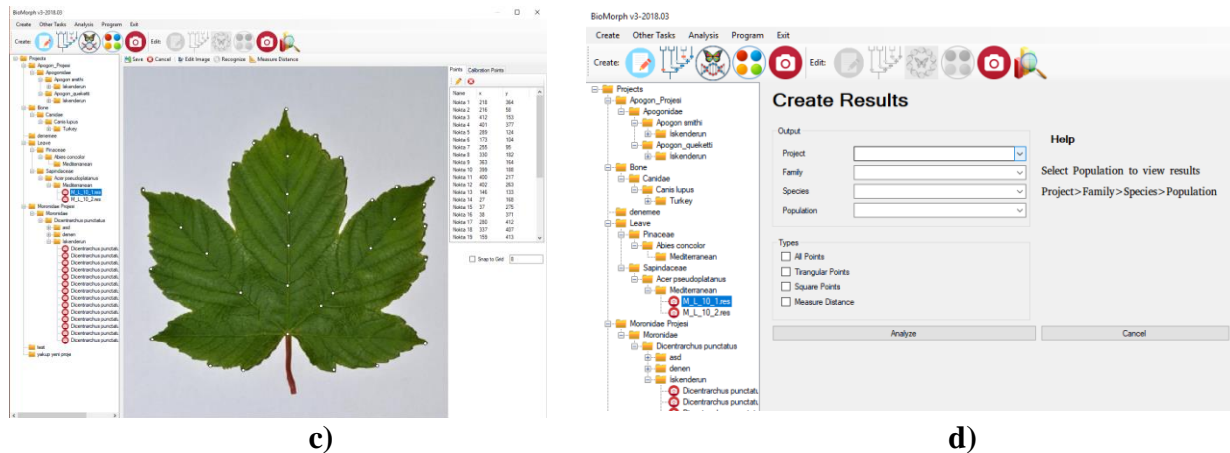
BioMorph v3-2018.03

Create Other Tasks Analysis Program Exit

Create: Edit:

Save Cancel Edit Image Recognize Measure Distance

Projects
Apogon_Projesi
Apogonidae
Apogon smithi
Iskenderun
Apogon_quekketi
Iskenderun
Bone
Canidae
Canis lupus
Turkey
denemee
Leave
Pinaceae
Abies concolor
Mediterranean
Sapindaceae
Acer pseudoplatanus
Mediterranean
M_L_10_1.res
M_L_10_2.res
Moronidae Projesi
Moronidae
Dicentrarchus punctatus
asd
denen
Iskenderun
Dicentrarchus punctatus
Dicentrarchus punctatus
Dicentrarchus punctatus
Dicentrarchus punctatus
Dicentrarchus punctatus
Dicentrarchus punctatus
Dicentrarchus punctatus
Dicentrarchus punctatus
Dicentrarchus punctatus
Dicentrarchus punctatus
Dicentrarchus punctatus
Dicentrarchus punctatus
test
yakup yeni proje

Points Calibration Points

| Name | x | y |
|---|---|---|
| Nokta 1 | 218 | 364 |
| Nokta 2 | 216 | 58 |
| Nokta 3 | 412 | 153 |
| Nokta 4 | 401 | 377 |
| Nokta 5 | 289 | 124 |
| Nokta 6 | 173 | 154 |
| Nokta 7 | 255 | 95 |
| Nokta 8 | 330 | 182 |
| Nokta 9 | 363 | 164 |
| Nokta 10 | 399 | 188 |
| Nokta 11 | 400 | 217 |
| Nokta 12 | 402 | 263 |
| Nokta 13 | 146 | 133 |
| Nokta 14 | 27 | 168 |
| Nokta 15 | 37 | 275 |
| Nokta 16 | 38 | 371 |
| Nokta 17 | 280 | 412 |
| Nokta 18 | 337 | 407 |
| Nokta 19 | 159 | 413 |

Snap to Grid 8

c)

BioMorph v3-2018.03

Create Other Tasks Analysis Program Exit

Create: Edit:

Projects
Apogon_Projesi
Apogonidae
Apogon smithi
Iskenderun
Apogon_quekketi
Iskenderun
Bone
Canidae
Canis lupus
Turkey
denemee
Leave
Pinaceae
Abies concolor
Mediterranean
Sapindaceae
Acer pseudoplatanus
Mediterranean
M_L_10_1.res
M_L_10_2.res
Moronidae Projesi
Moronidae
Dicentrarchus punctatus
asd
denen
Iskenderun
Dicentrarchus punctat
Dicentrarchus punctat

Create Results

Output
Project
Family
Species
Population

Help

Select Population to view results

Project>Family>Species>Population

Types
All Points
Triangular Points
Square Points
Measure Distance

Analyze

Cancel

d)